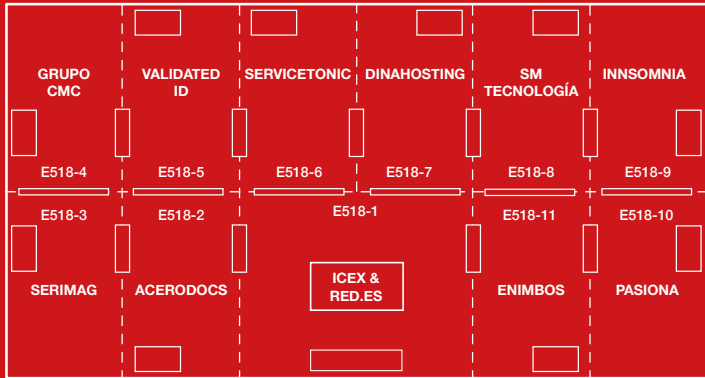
GRUPO CMC

VALIDATED ID

SERVICETONIC

DINAHOSTING

SM TECNOLOGÍA

INNSOMNIA

E518-4

E518-5

E518-6

E518-7

E518-8

E518-9

E518-3

E518-2

E518-1

E518-11

E518-10

SERIMAG

ACERODOCS

ICEX & RED.ES

ENIMBOS

PASIONA